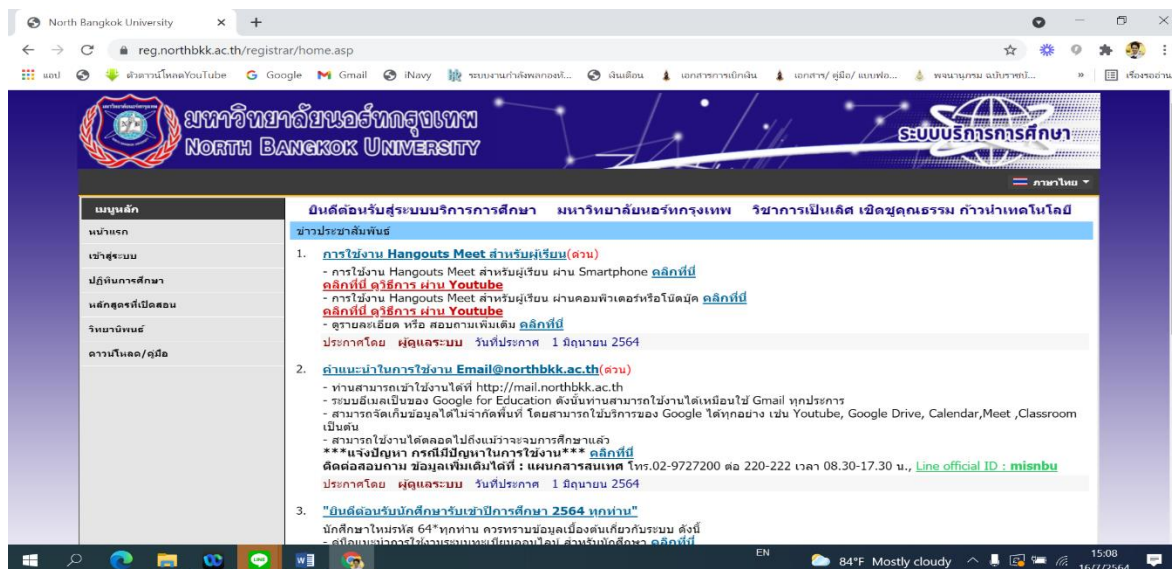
North Bangkok University × +

reg.northbkk.ac.th/registrar/home.asp

แอป ตัวดาวน์โหลดYouTube Google Gmail iNavy ระบบงานกำลังพลกองทั... เงินเดือน เอกสารการเบิกเงิน เอกสาร/ คู่มือ/ แบบฟอร... พจนานุกรม ฉบับราชบั... » เรื่องรออ่าน

มหาวิทยาลัยนอร์ทกรุงเทพ
NORTH BANGKOK UNIVERSITY

ระบบบริการการศึกษา

ภาษาไทย

เมนูหลัก
หน้าแรก
เข้าสู่ระบบ
ปฏิทินการศึกษา
หลักสูตรที่เปิดสอน
วิทยานิพนธ์
ดาวน์โหลด/คู่มือ

ยินดีต้อนรับสู่ระบบบริการการศึกษา มหาวิทยาลัยนอร์ทกรุงเทพ วิชาการเป็นเลิศ เชิดชูคุณธรรม ก้าวนำเทคโนโลยี

ข่าวประชาสัมพันธ์

1. การใช้งาน Hangouts Meet สำหรับผู้เรียน(ด่วน)
- การใช้งาน Hangouts Meet สำหรับผู้เรียน ผ่าน Smartphone คลิกที่นี่
คลิกที่นี่ ดูวิธีการ ผ่าน Youtube
- การใช้งาน Hangouts Meet สำหรับผู้เรียน ผ่านคอมพิวเตอร์หรือโน้ตบุ๊ค คลิกที่นี่
คลิกที่นี่ ดูวิธีการ ผ่าน Youtube
- ดูรายละเอียด หรือ สอบถามเพิ่มเติม คลิกที่นี่
ประกาศโดย ผู้ดูแลระบบ วันที่ประกาศ 1 มิถุนายน 2564

2. คำแนะนำในการใช้งาน Email@northbkk.ac.th(ด่วน)
- ท่านสามารถเข้าใช้งานได้ที่ http://mail.northbkk.ac.th
- ระบบอีเมลเป็นของ Google for Education ดังนั้นท่านสามารถใช้งานได้เหมือนใช้ Gmail ทุกประการ
- สามารถจัดเก็บข้อมูลได้ไม่จำกัดพื้นที่ โดยสามารถใช้บริการของ Google ได้ทุกอย่าง เช่น Youtube, Google Drive, Calendar,Meet ,Classroom เป็นต้น
- สามารถใช้งานได้ตลอดไปถึงแม้ว่าจะจบการศึกษาแล้ว
***แจ้งปัญหา กรณีมีปัญหาในการใช้งาน*** คลิกที่นี่
ติดต่อสอบถาม ข้อมูลเพิ่มเติมได้ที่ : แผนกสารสนเทศ โทร.02-9727200 ต่อ 220-222 เวลา 08.30-17.30 น., Line official ID : misnbu
ประกาศโดย ผู้ดูแลระบบ วันที่ประกาศ 1 มิถุนายน 2564

3. "ยินดีต้อนรับนักศึกษารับเข้าปีการศึกษา 2564 ทุกท่าน"
นักศึกษาใหม่รหัส 64*ทุกท่าน ควรทราบข้อมูลเบื้องต้นเกี่ยวกับระบบ ดังนี้
- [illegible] คลิกที่นี่

EN 84°F Mostly cloudy 15:08 16/7/2564